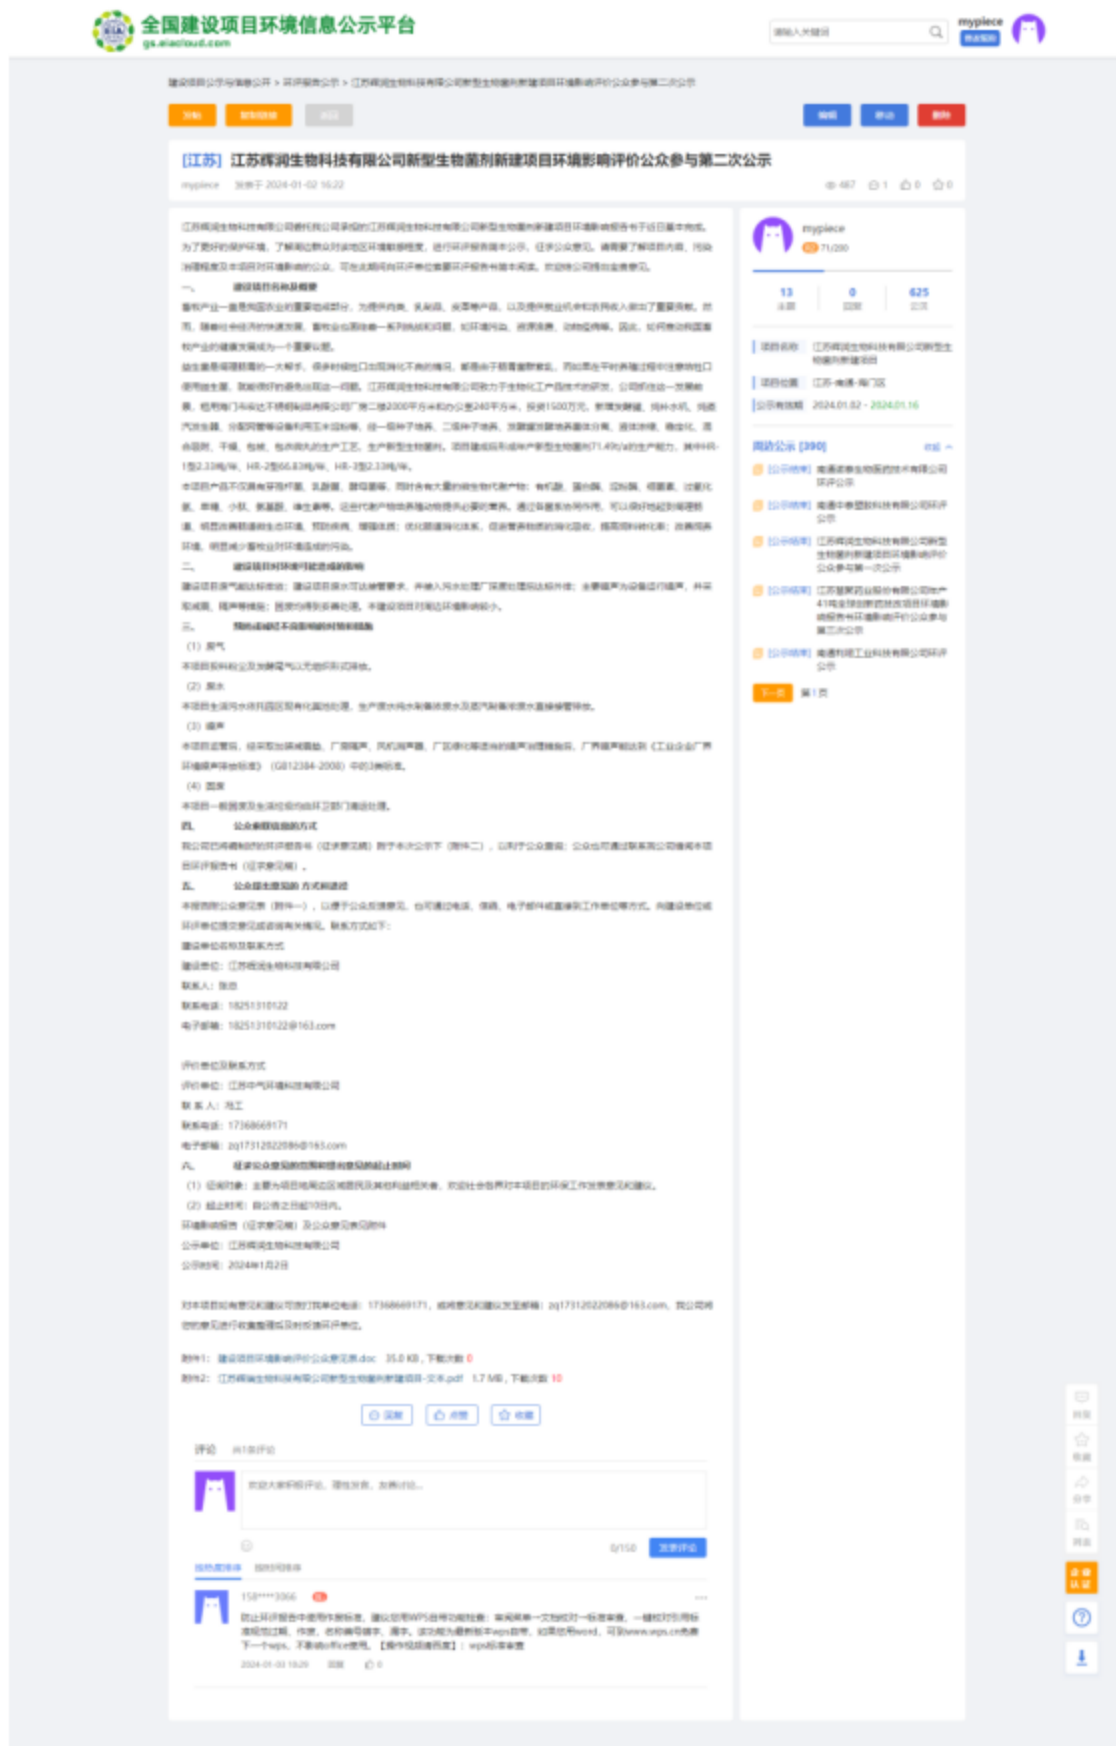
全国建设项目环境信息公示平台
gs.eiacloud.com

mypiece

[江苏] 江苏辉润生物科技有限公司新型生物菌剂新建项目环境影响评价公众参与第二次公示

mypiece 发表于 2024-01-02 16:22

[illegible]

一、 建设项目的名称及概要

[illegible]

二、 建设项目对环境可能造成的影响

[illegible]

三、 预防或者减轻不良环境影响的对策和措施

(1) 废气

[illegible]

(2) 废水

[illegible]

(3) 噪声

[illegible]

(4) 固废

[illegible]

四、 公众查阅信息的方式

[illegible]

五、 公众提交意见的方式和途径

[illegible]

建设单位名称及联系方式

建设单位：江苏辉润生物科技有限公司

联系人：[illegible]

联系电话：18251310122

电子邮箱：18251310122@163.com

评价单位及联系方式

评价单位：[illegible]

联 系 人：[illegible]

联系电话：17368669171

电子邮箱：zq17312022086@163.com

六、 征求公众意见的范围和主要事项及起止时间

(1) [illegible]

(2) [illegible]

环境影响报告（征求意见稿）及公众意见反馈表

公示单位：江苏辉润生物科技有限公司

公示时间：2024年1月2日

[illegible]

附件1： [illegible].doc 35.0 KB，下载次数 0

附件2： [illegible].pdf 1.7 MB，下载次数 10

评论

158****3066

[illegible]

2024-01-03

13 0 625

项目名称：江苏辉润生物科技有限公司新型生物菌剂新建项目

项目位置：江苏-南通-海门区

公示有效期：2024.01.02 - 2024.01.16

同类公示 [390]

[公示结果] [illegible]

[公示结果] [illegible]

[公示结果] 江苏辉润生物科技有限公司新型生物菌剂新建项目环境影响评价公众参与第一次公示

[公示结果] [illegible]

[公示结果] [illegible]

下一页 第1页